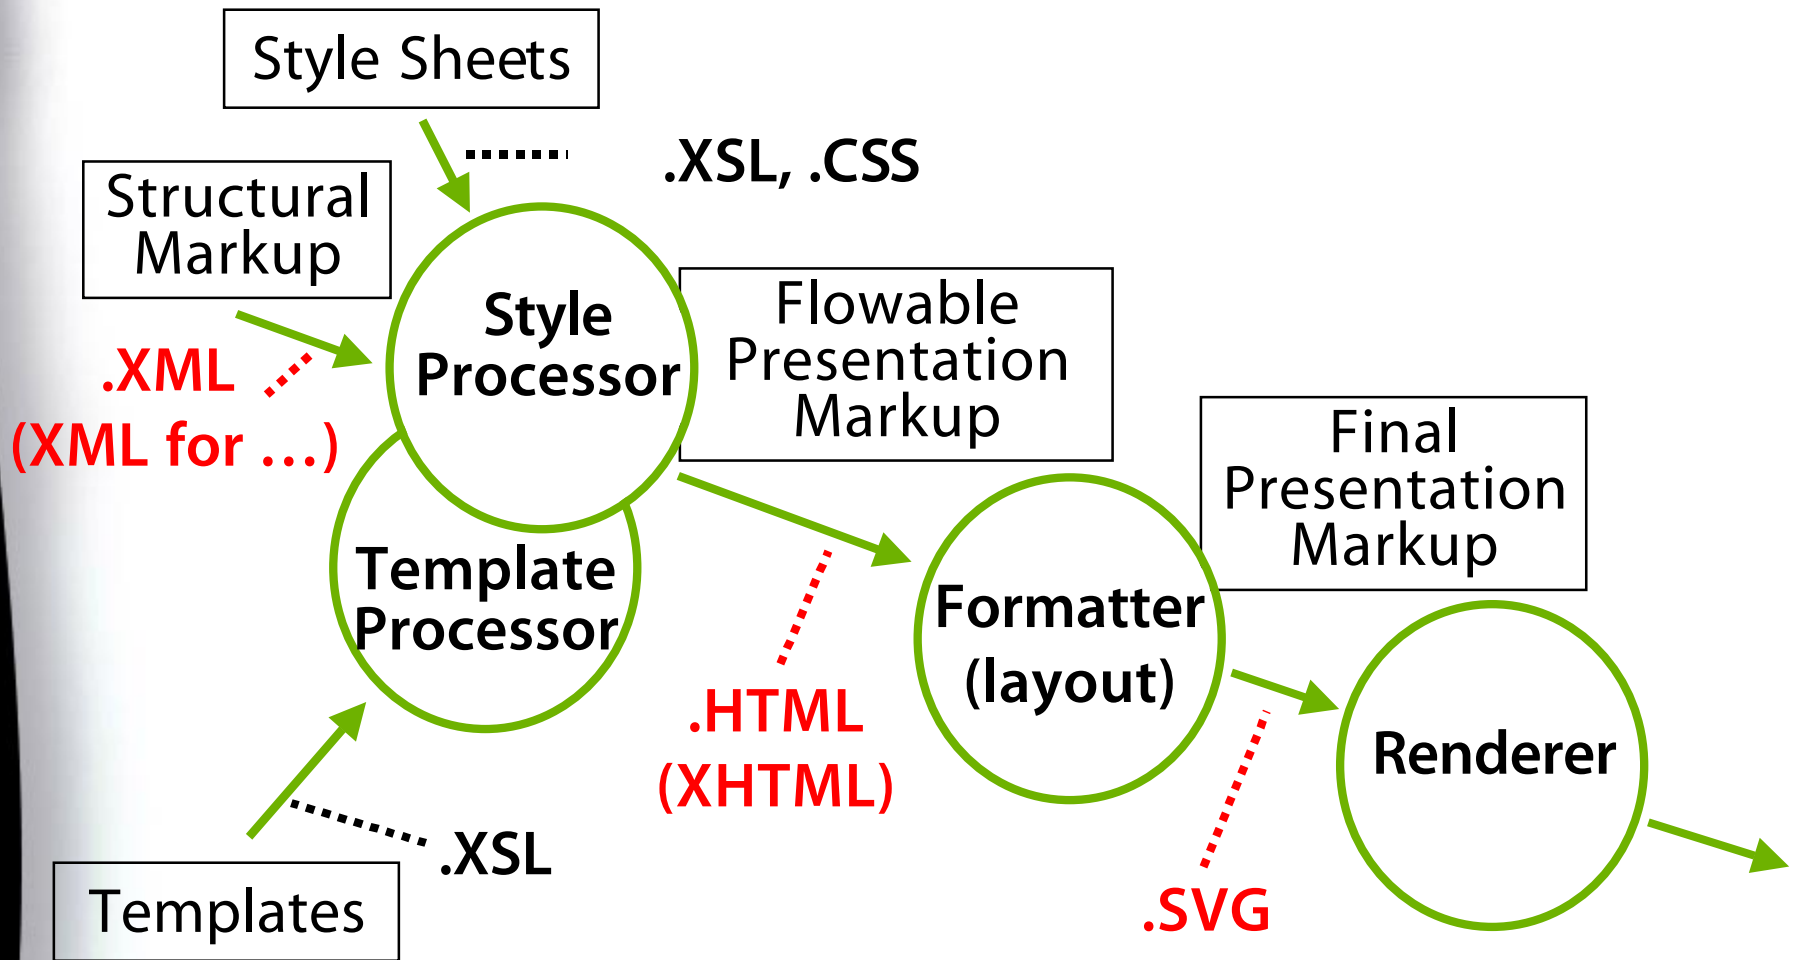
Style Sheets

.XSL, .CSS

Structural Markup

Style Processor

Flowable Presentation Markup

.XML
(XML for ...)

Final Presentation Markup

Template Processor

Formatter (layout)

Renderer

.HTML
(XHTML)

.XSL

Templates

.SVG